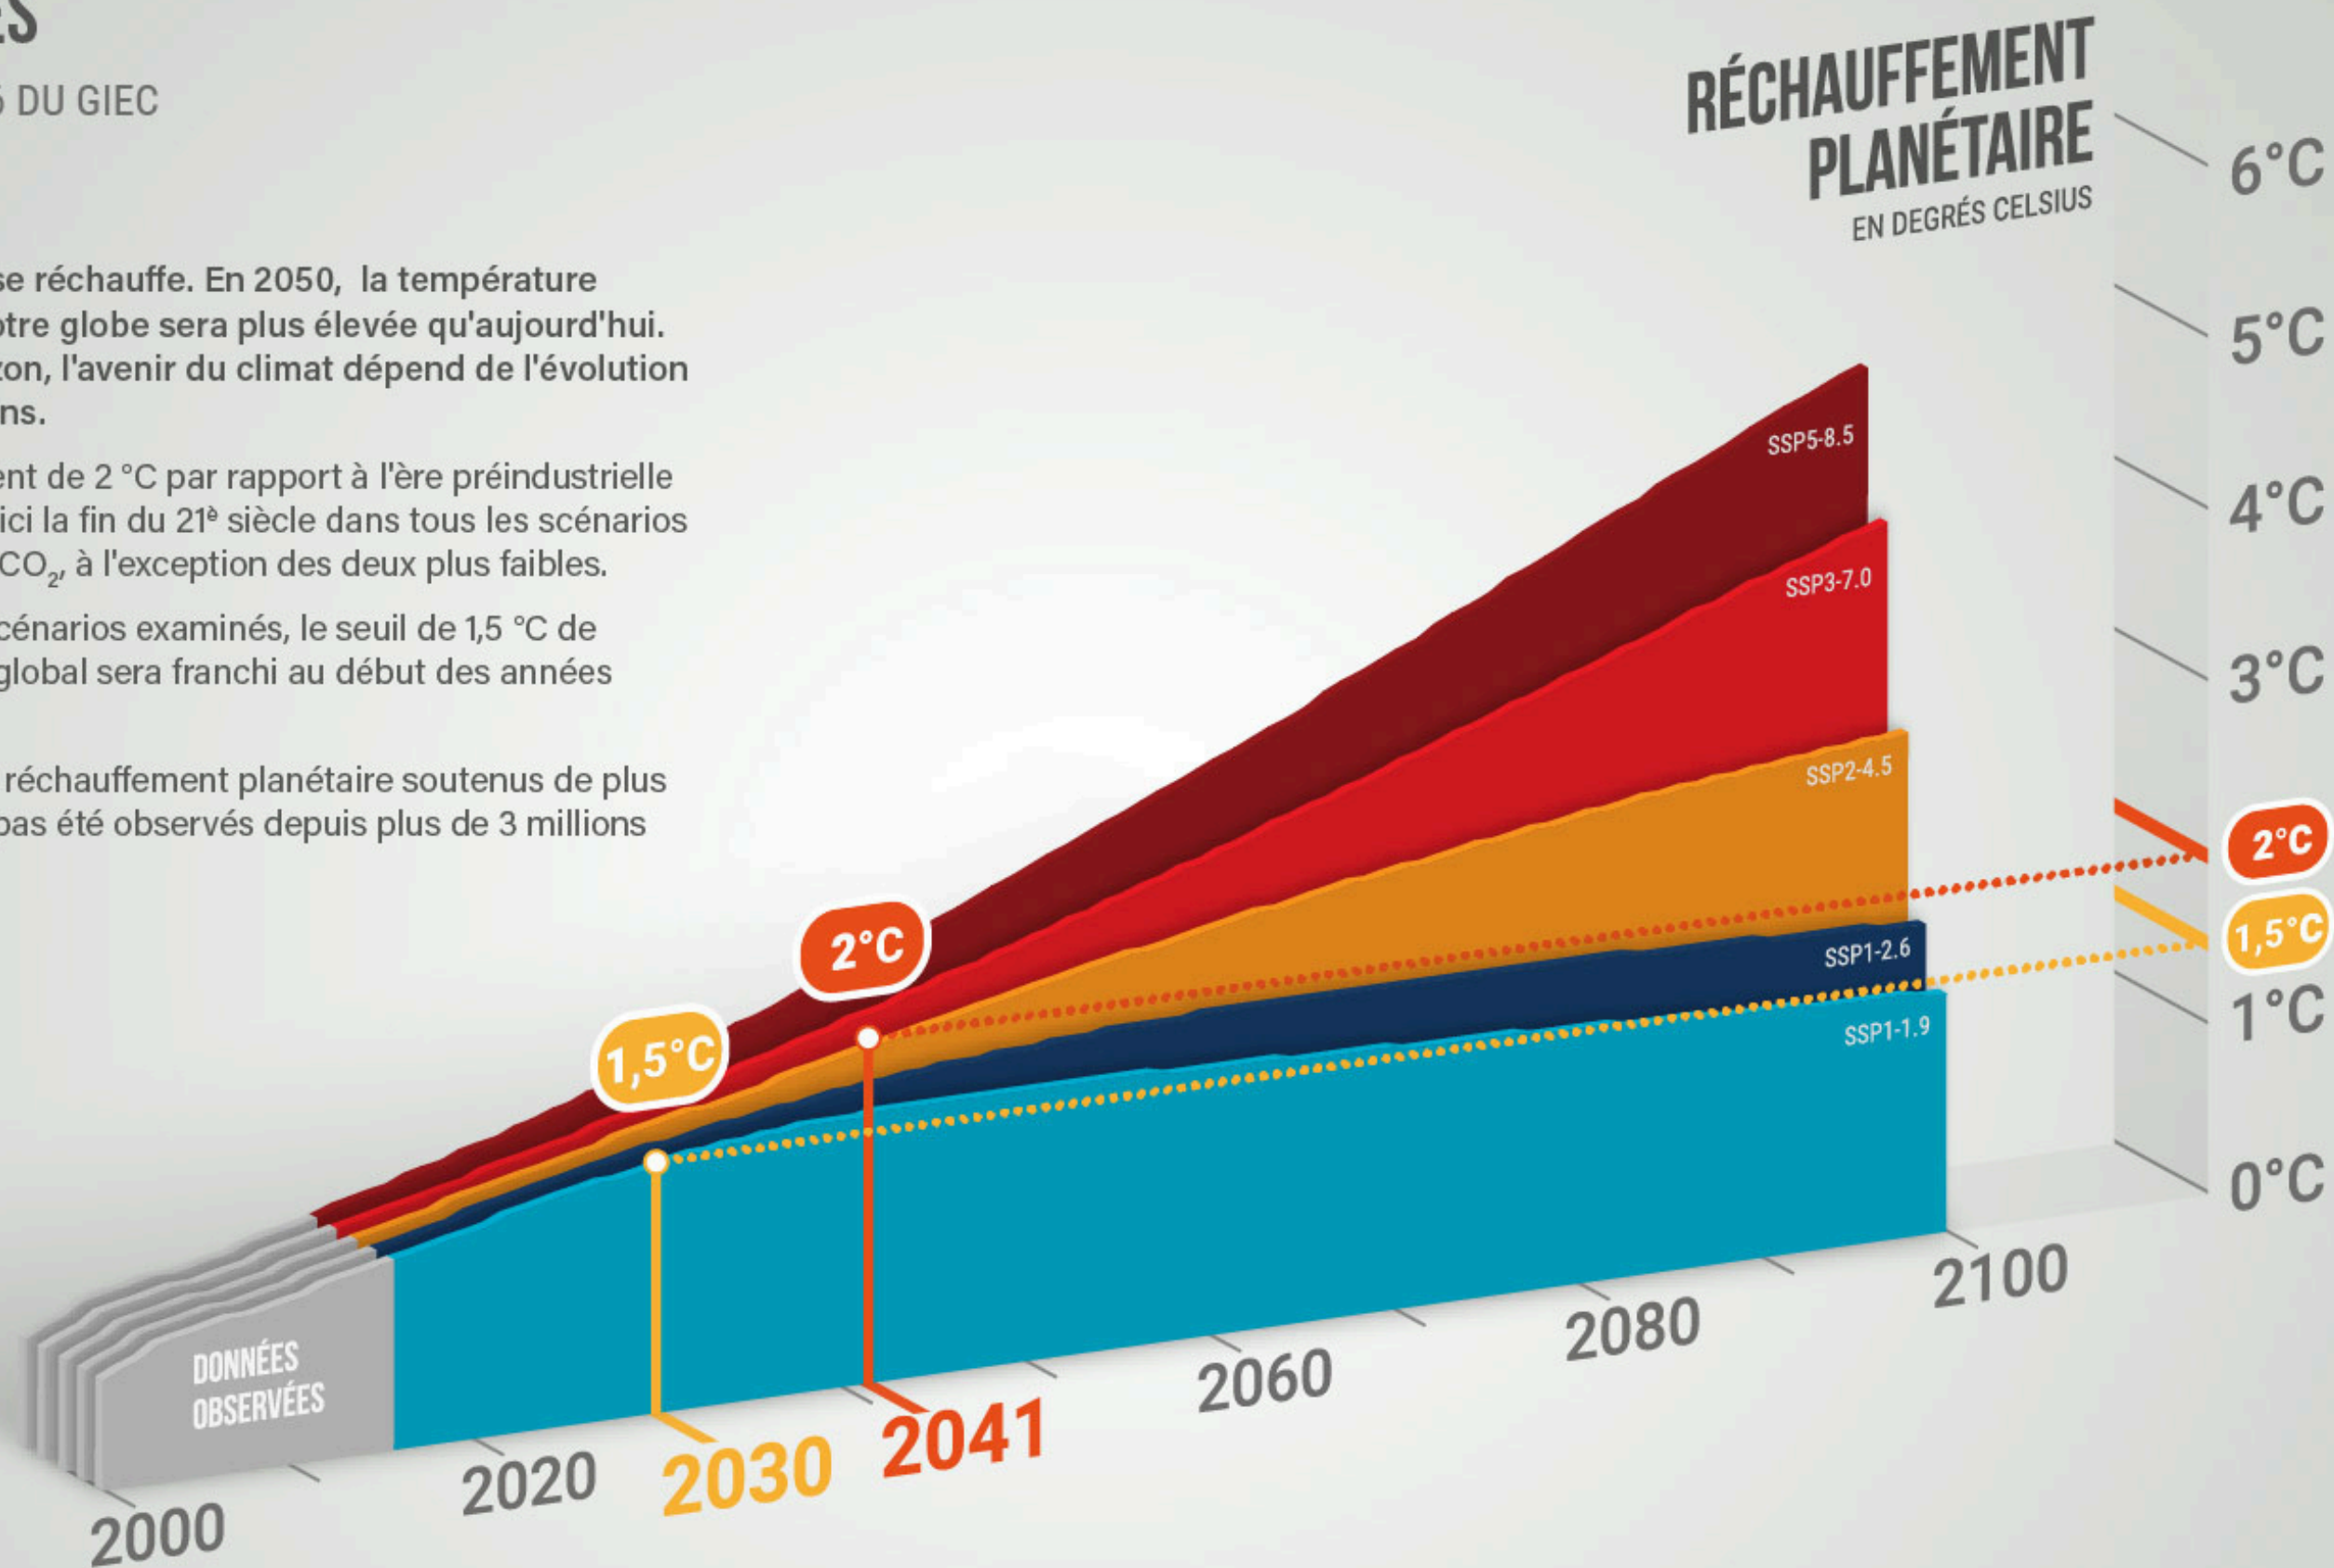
ES

S DU GIEC

se réchauffe. En 2050, la température otre globe sera plus élevée qu'aujourd'hui. zon, l'avenir du climat dépend de l'évolution ns.

ent de 2 °C par rapport à l'ère préindustrielle ici la fin du 21e siècle dans tous les scénarios $CO_2$, à l'exception des deux plus faibles.

cénarios examinés, le seuil de 1,5 °C de global sera franchi au début des années

réchauffement planétaire soutenus de plus pas été observés depuis plus de 3 millions

RÉCHAUFFEMENT PLANÉTAIRE
EN DEGRÉS CELSIUS

6°C
5°C
4°C
3°C
2°C
1,5°C
1°C
0°C

SSP5-8.5
SSP3-7.0
SSP2-4.5
SSP1-2.6
SSP1-1.9

2°C
1,5°C

DONNÉES OBSERVÉES

2000
2020
2030
2041
2060
2080
2100